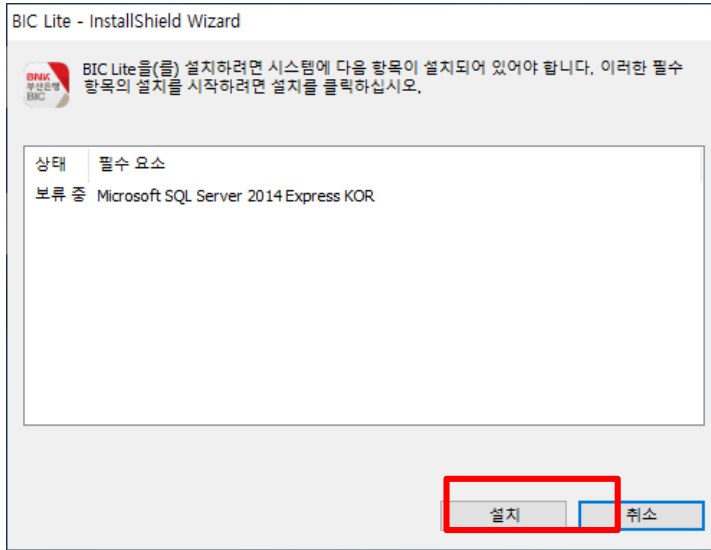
BIC Lite - InstallShield Wizard

BNK 부산은행 BIC

BIC Lite을(를) 설치하려면 시스템에 다음 항목이 설치되어 있어야 합니다. 이러한 필수 항목의 설치를 시작하려면 설치를 클릭하십시오.

| 상태 | 필수 요소 |
|---|---|
| 보류 중 | Microsoft SQL Server 2014 Express KOR |

설치

취소